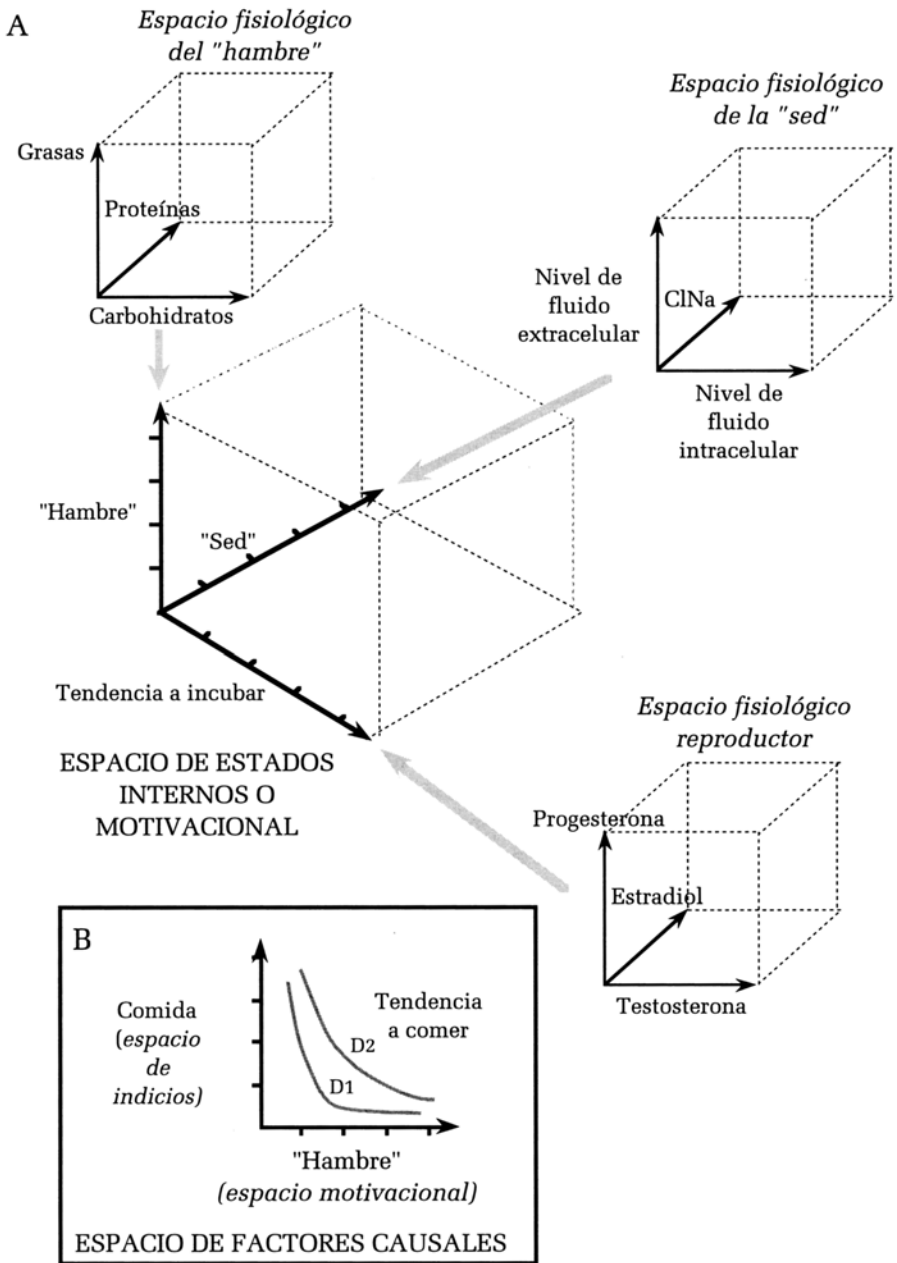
A

*Espacio fisiológico del "hambre"*

Grasas

Proteínas

Carbohidratos

*Espacio fisiológico de la "sed"*

Nivel de fluido extracelular

ClNa

Nivel de fluido intracelular

"Hambre"

"Sed"

Tendencia a incubar

ESPACIO DE ESTADOS INTERNOS O MOTIVACIONAL

*Espacio fisiológico reproductor*

Progesterona

Estradiol

Testosterona

B

Comida (*espacio de indicios)*

Tendencia a comer

D2

D1

"Hambre" *(espacio motivacional)*

ESPACIO DE FACTORES CAUSALES